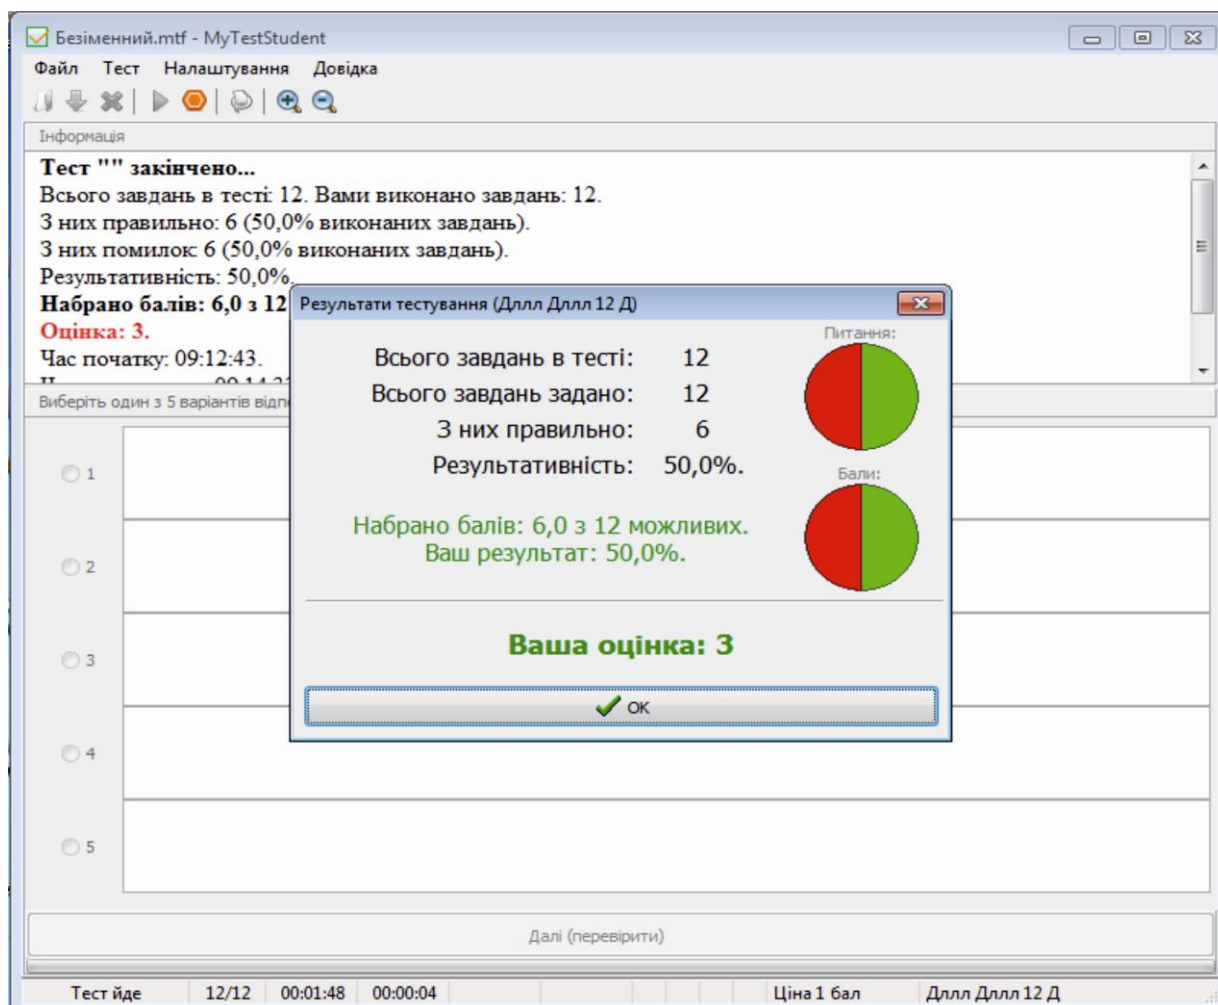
Безіменний.mtf - MyTestStudent

Файл Тест Налаштування Довідка

Інформація

**Тест "" закінчено...**
Всього завдань в тесті: 12. Вами виконано завдань: 12.
З них правильно: 6 (50,0% виконаних завдань).
З них помилок: 6 (50,0% виконаних завдань).
Результативність: 50,0%.
**Набрано балів: 6,0 з 12**
**Оцінка: 3.**
Час початку: 09:12:43.
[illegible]

Виберіть один з 5 варіантів відп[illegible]

1
2
3
4
5

Результати тестування (Длл Длл 12 Д)

Всього завдань в тесті: 12
Всього завдань задано: 12
З них правильно: 6
Результативність: 50,0%.

Питання:
Бали:

Набрано балів: 6,0 з 12 можливих.
Ваш результат: 50,0%.

**Ваша оцінка: 3**

OK

Далі (перевірити)

| Тест йде | 12/12 | 00:01:48 | 00:00:04 | Ціна 1 бал | Длл Длл 12 Д |
|---|---|---|---|---|---|